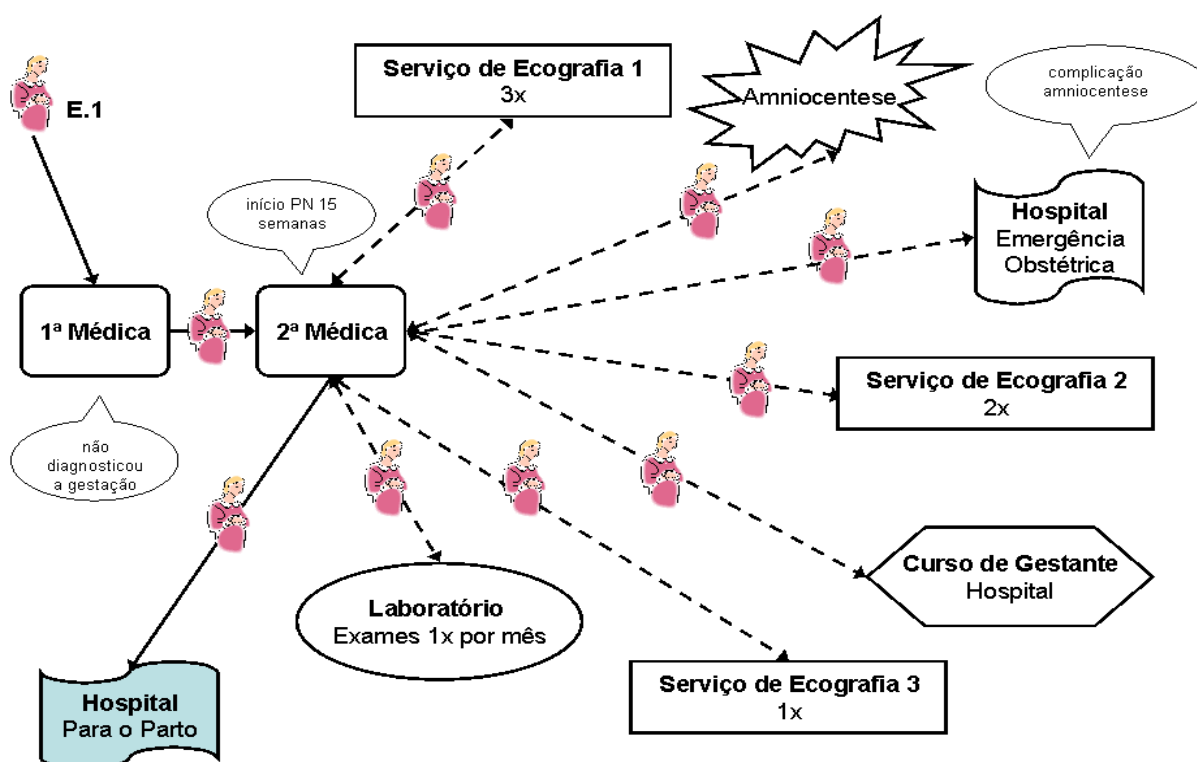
E.1

Serviço de Ecografia 1
3x

Amniocentese

complicação amniocentese

início PN 15 semanas

Hospital
Emergência Obstétrica

1ª Médica

2ª Médica

Serviço de Ecografia 2
2x

não diagnosticou a gestação

Curso de Gestante
Hospital

Laboratório
Exames 1x por mês

Serviço de Ecografia 3
1x

Hospital
Para o Parto